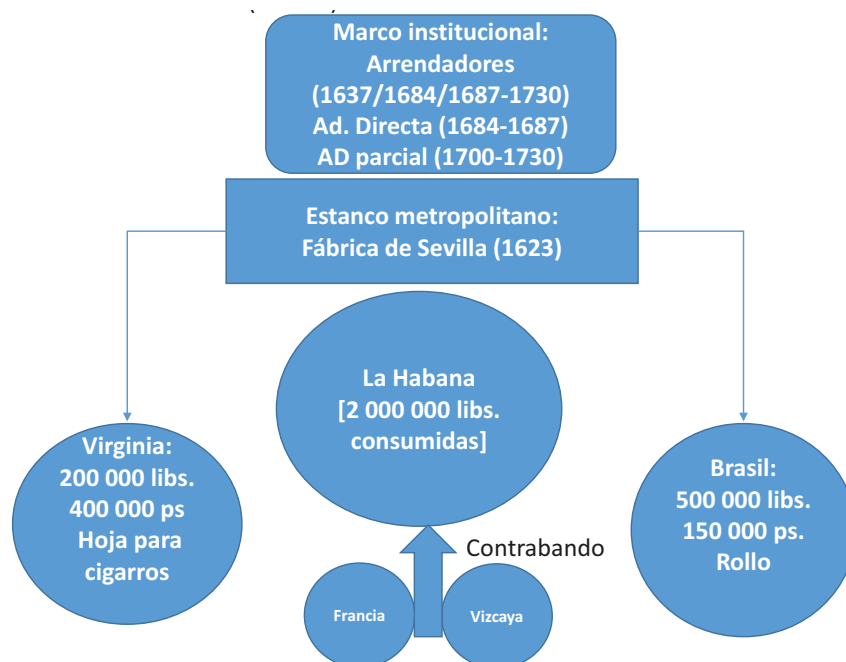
Marco institucional:
Arrendadores
(1637/1684/1687-1730)
Ad. Directa (1684-1687)
AD parcial (1700-1730)

Estanco metropolitano:
Fábrica de Sevilla (1623)

La Habana
[2 000 000 libs.
consumidas]

Virginia:
200 000 libs.
400 000 ps
Hoja para
cigarros

Brasil:
500 000 libs.
150 000 ps.
Rollo

Contrabando

Francia

Vizcaya